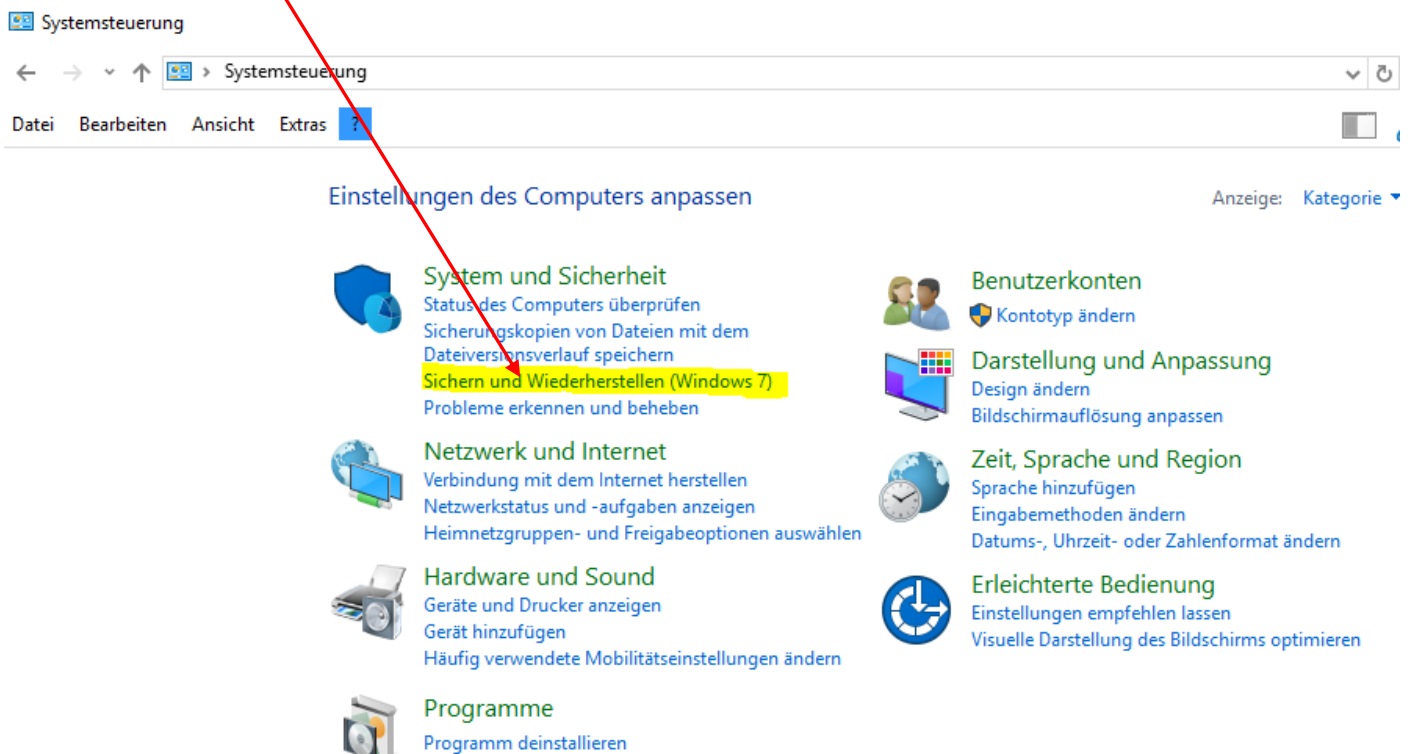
Systemsteuerung

Systemsteuerung

Datei Bearbeiten Ansicht Extras ?

Einstellungen des Computers anpassen

Anzeige: Kategorie

System und Sicherheit
Status des Computers überprüfen
Sicherungskopien von Dateien mit dem Dateiversionsverlauf speichern
Sichern und Wiederherstellen (Windows 7)
Probleme erkennen und beheben

Netzwerk und Internet
Verbindung mit dem Internet herstellen
Netzwerkstatus und -aufgaben anzeigen
Heimnetzgruppen- und Freigabeoptionen auswählen

Hardware und Sound
Geräte und Drucker anzeigen
Gerät hinzufügen
Häufig verwendete Mobilitätseinstellungen ändern

Programme
Programm deinstallieren

Benutzerkonten
Kontotyp ändern

Darstellung und Anpassung
Design ändern
Bildschirmauflösung anpassen

Zeit, Sprache und Region
Sprache hinzufügen
Eingabemethoden ändern
Datums-, Uhrzeit- oder Zahlenformat ändern

Erleichterte Bedienung
Einstellungen empfehlen lassen
Visuelle Darstellung des Bildschirms optimieren